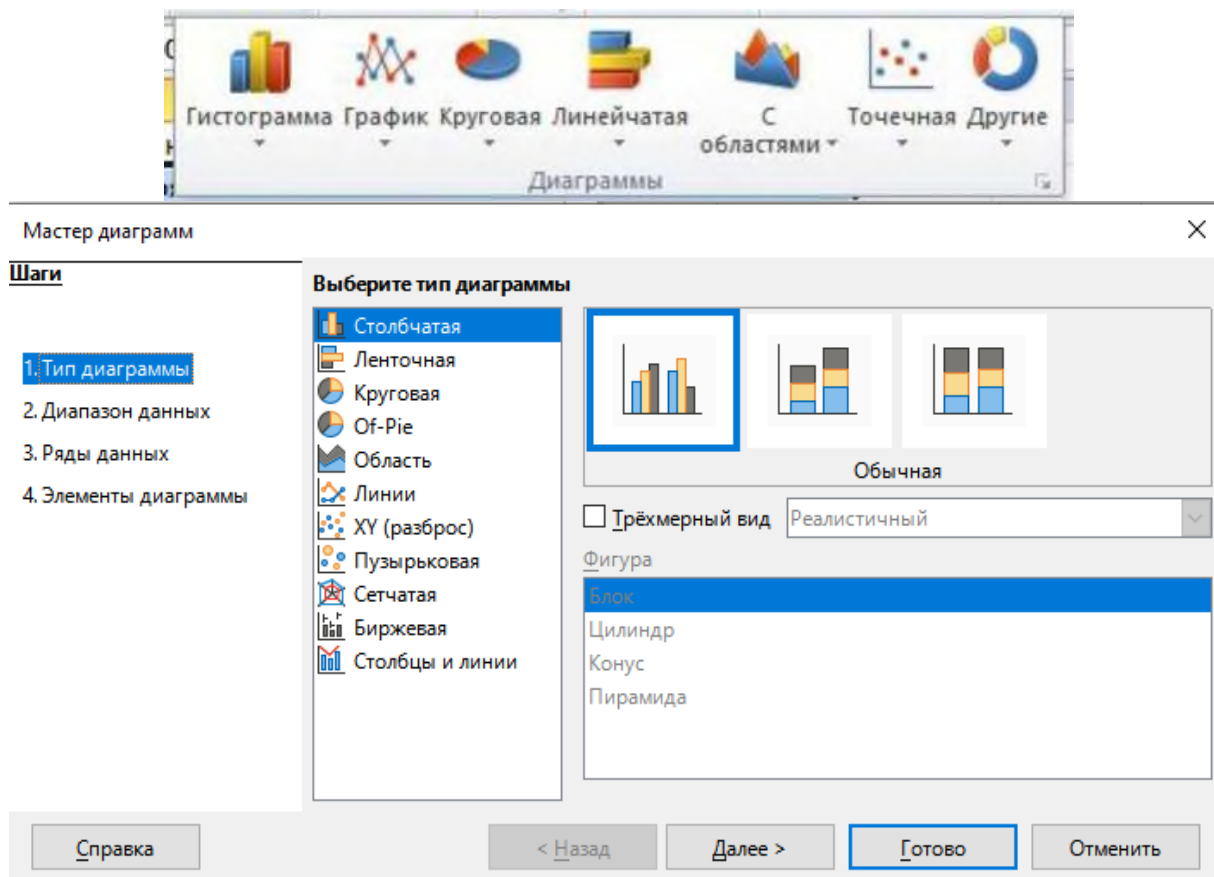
Гистограмма График Круговая Линейчатая С областями Точечная Другие

Диаграммы

Мастер диаграмм

Шаги

1. Тип диаграммы
2. Диапазон данных
3. Ряды данных
4. Элементы диаграммы

Выберите тип диаграммы

Столбчатая
Ленточная
Круговая
Of-Pie
Область
Линии
XY (разброс)
Пузырьковая
Сетчатая
Биржевая
Столбцы и линии

Обычная

Трёхмерный вид Реалистичный

Фигура

Блок
Цилиндр
Конус
Пирамида

Справка < Назад Далее > Готово Отменить